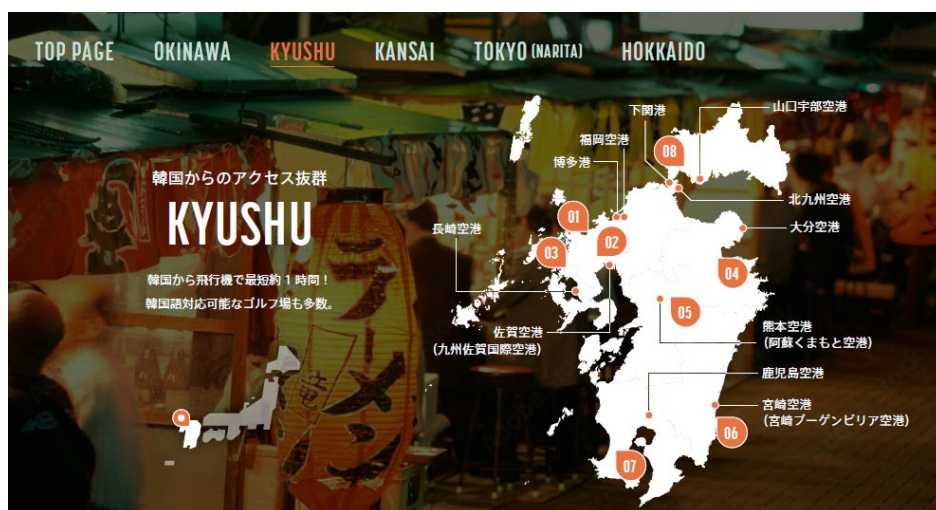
TOP PAGE OKINAWA KYUSHU KANSAI TOKYO (NARITA) HOKKAIDO

韓国からのアクセス抜群

KYUSHU

韓国から飛行機で最短約１時間！
韓国語対応可能なゴルフ場も多数。

下関港
山口宇部空港
福岡空港
博多港
08
北九州空港
01
長崎空港
02
大分空港
03
04
05
佐賀空港
(九州佐賀国際空港)
熊本空港
(阿蘇くまもと空港)
鹿児島空港
宮崎空港
(宮崎ブーゲンビリア空港)
06
07